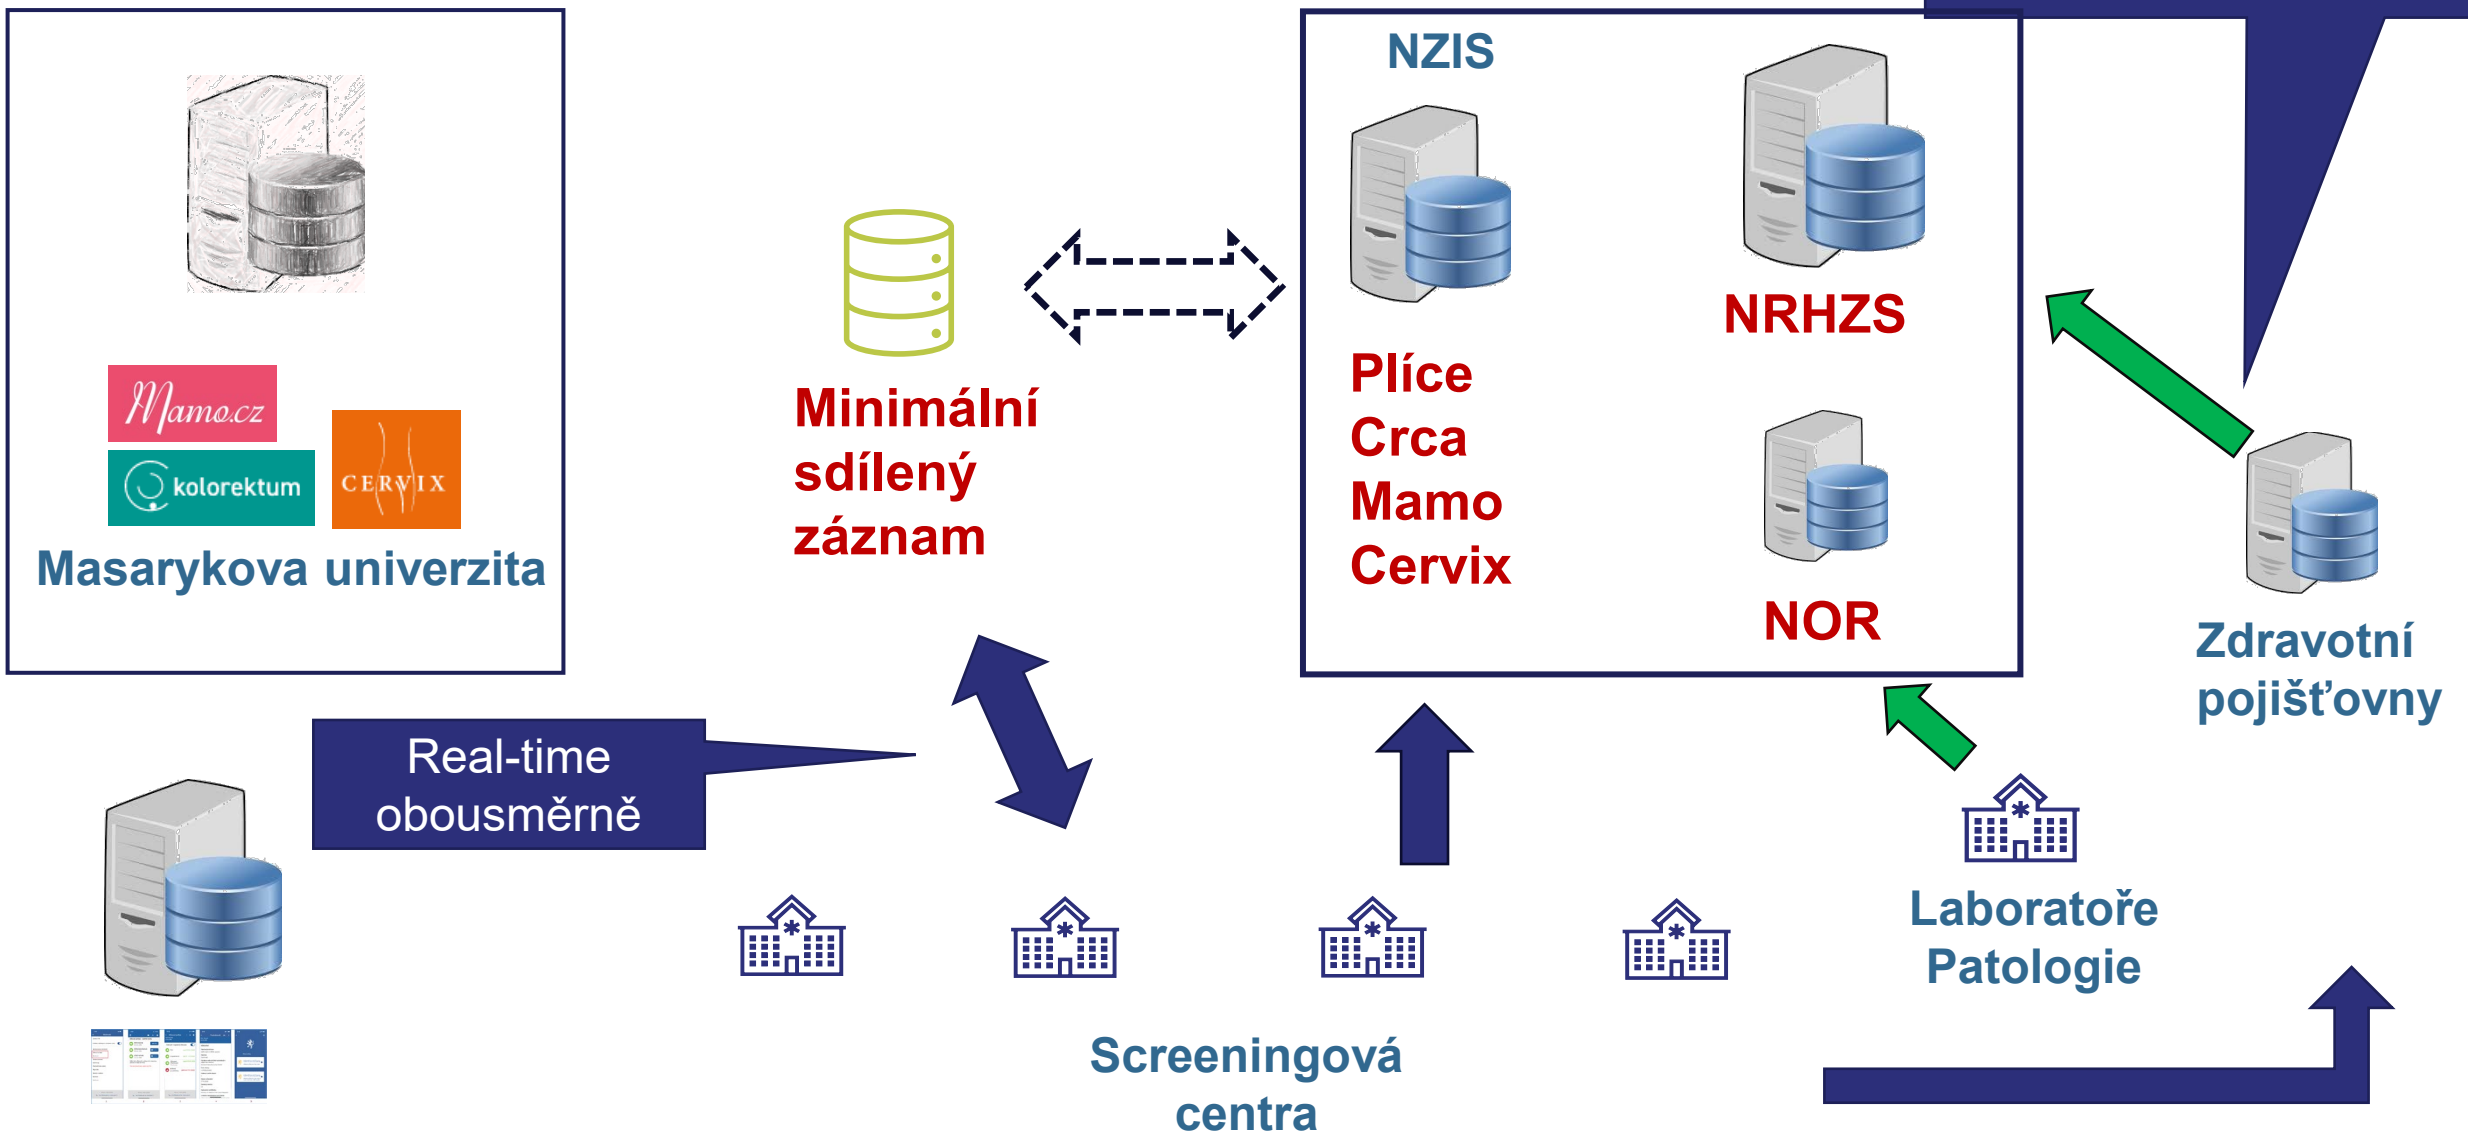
Mamo.cz

kolorektum

CERVIX

Masarykova univerzita

Minimální sdílený záznam

NZIS

Plíce
Crca
Mamo
Cervix

NRHZS

NOR

Zdravotní pojišťovny

Real-time obousměrně

Laboratoře Patologie

Screeningová centra